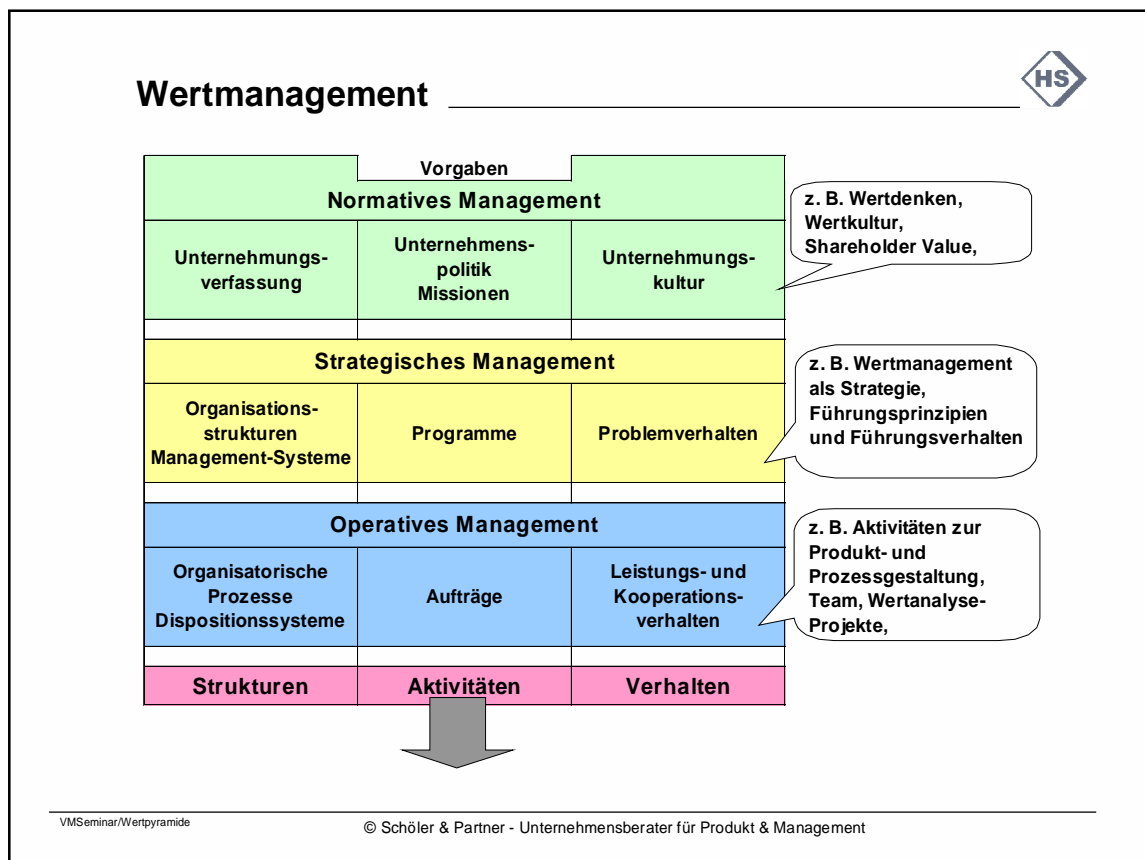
Wertmanagement

HS

Vorgaben

Normatives Management

| Unternehmungsverfassung | Unternehmenspolitik Missionen | Unternehmungskultur |
|---|---|---|

z. B. Wertdenken, Wertkultur, Shareholder Value,

Strategisches Management

| Organisationsstrukturen Management-Systeme | Programme | Problemverhalten |
|---|---|---|

z. B. Wertmanagement als Strategie, Führungsprinzipien und Führungsverhalten

Operatives Management

| Organisatorische Prozesse Dispositionssysteme | Aufträge | Leistungs- und Kooperationsverhalten |
|---|---|---|

z. B. Aktivitäten zur Produkt- und Prozessgestaltung, Team, Wertanalyse-Projekte,

| Strukturen | Aktivitäten | Verhalten |
|---|---|---|

VMSeminar/Wertpyramide

© Schöler & Partner - Unternehmensberater für Produkt & Management